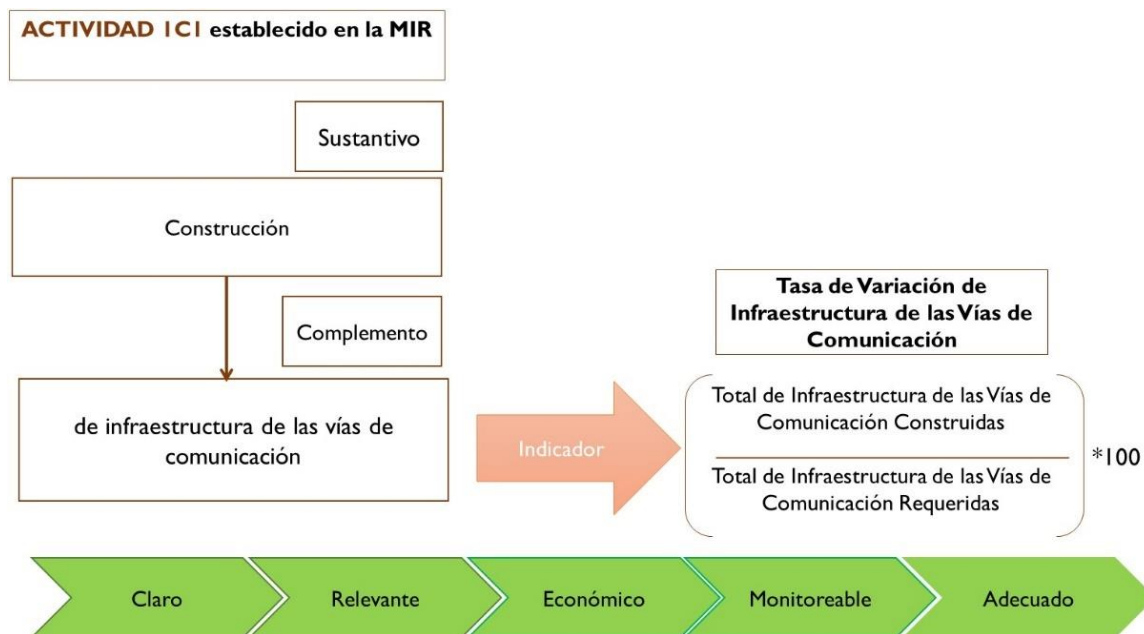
ACTIVIDAD 1C1 establecido en la MIR

Sustantivo

Construcción

Complemento

de infraestructura de las vías de comunicación

Indicador

Tasa de Variación de Infraestructura de las Vías de Comunicación

$\left(\frac{\text{Total de Infraestructura de las Vías de Comunicación Construidas}}{\text{Total de Infraestructura de las Vías de Comunicación Requeridas}}\right)*100$

Claro

Relevante

Económico

Monitoreable

Adecuado